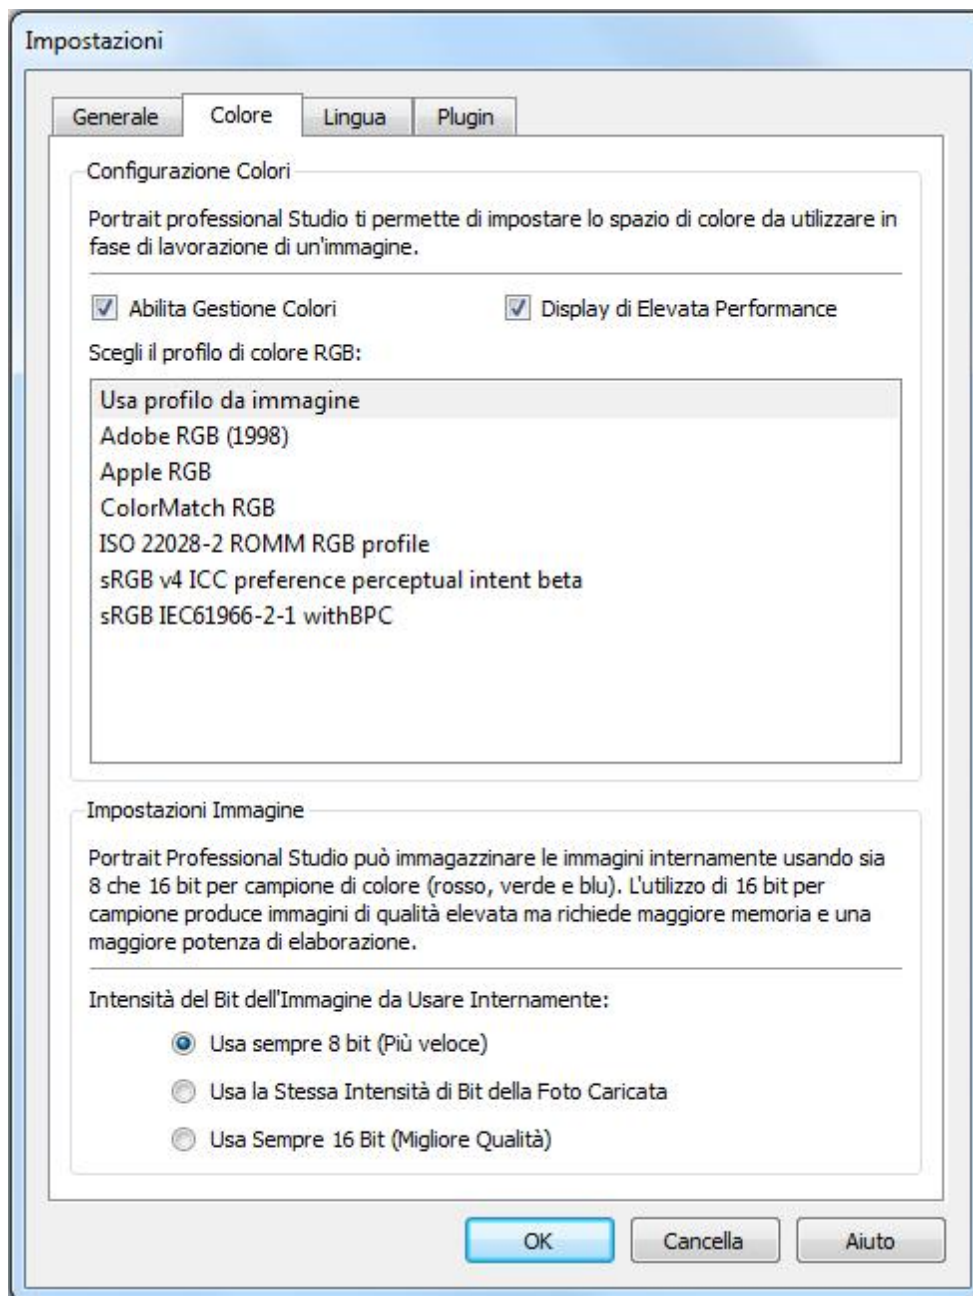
Impostazioni

Generale | Colore | Lingua | Plugin

Configurazione Colori

Portrait professional Studio ti permette di impostare lo spazio di colore da utilizzare in fase di lavorazione di un'immagine.

Abilita Gestione Colori

Display di Elevata Performance

Scegli il profilo di colore RGB:

Usa profilo da immagine
Adobe RGB (1998)
Apple RGB
ColorMatch RGB
ISO 22028-2 ROMM RGB profile
sRGB v4 ICC preference perceptual intent beta
sRGB IEC61966-2-1 withBPC

Impostazioni Immagine

Portrait Professional Studio può immagazzinare le immagini internamente usando sia 8 che 16 bit per campione di colore (rosso, verde e blu). L'utilizzo di 16 bit per campione produce immagini di qualità elevata ma richiede maggiore memoria e una maggiore potenza di elaborazione.

Intensità del Bit dell'Immagine da Usare Internamente:

Usa sempre 8 bit (Più veloce)

Usa la Stessa Intensità di Bit della Foto Caricata

Usa Sempre 16 Bit (Migliore Qualità)

OK | Cancella | Aiuto